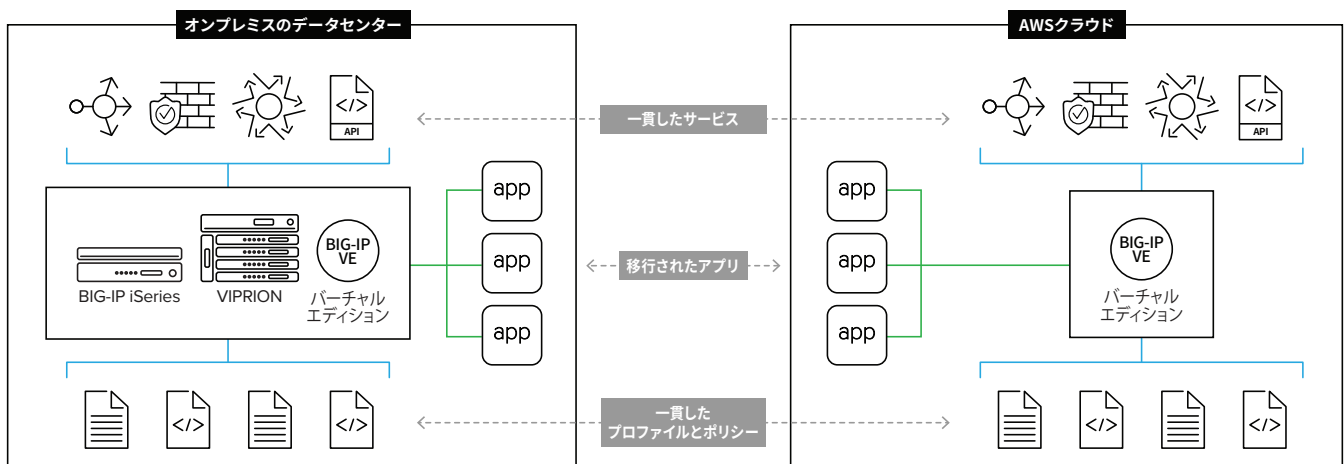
オンプレミスのデータセンター

API

BIG-IP iSeries

VIPRION

BIG-IP VE

バーチャル エディション

app

app

app

</>

</>

一貫したサービス

移行されたアプリ

一貫した プロファイルとポリシー

AWSクラウド

API

app

app

app

BIG-IP VE

バーチャル エディション

</>

</>